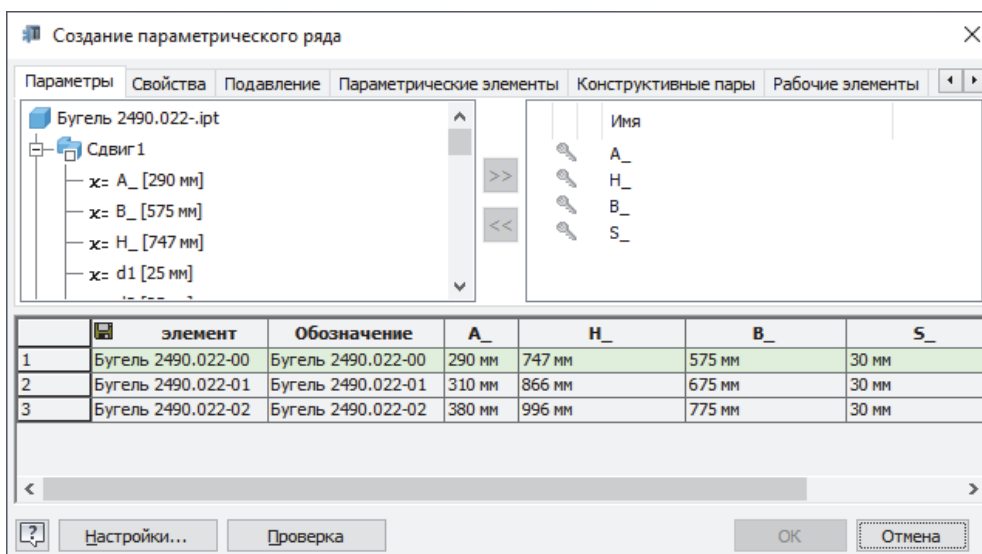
Создание параметрического ряда

Параметры | Свойства | Подавление | Параметрические элементы | Конструктивные пары | Рабочие элементы

Бугель 2490.022-.ipt
Сдвиг1
x= A_ [290 мм]
x= B_ [575 мм]
x= H_ [747 мм]
x= d1 [25 мм]

>>
<<

Имя
A_
H_
B_
S_

| | элемент | Обозначение | A_ | H_ | B_ | S_ |
|---|---|---|---|---|---|---|
| 1 | Бугель 2490.022-00 | Бугель 2490.022-00 | 290 мм | 747 мм | 575 мм | 30 мм |
| 2 | Бугель 2490.022-01 | Бугель 2490.022-01 | 310 мм | 866 мм | 675 мм | 30 мм |
| 3 | Бугель 2490.022-02 | Бугель 2490.022-02 | 380 мм | 996 мм | 775 мм | 30 мм |

Настройки... | Проверка | OK | Отмена